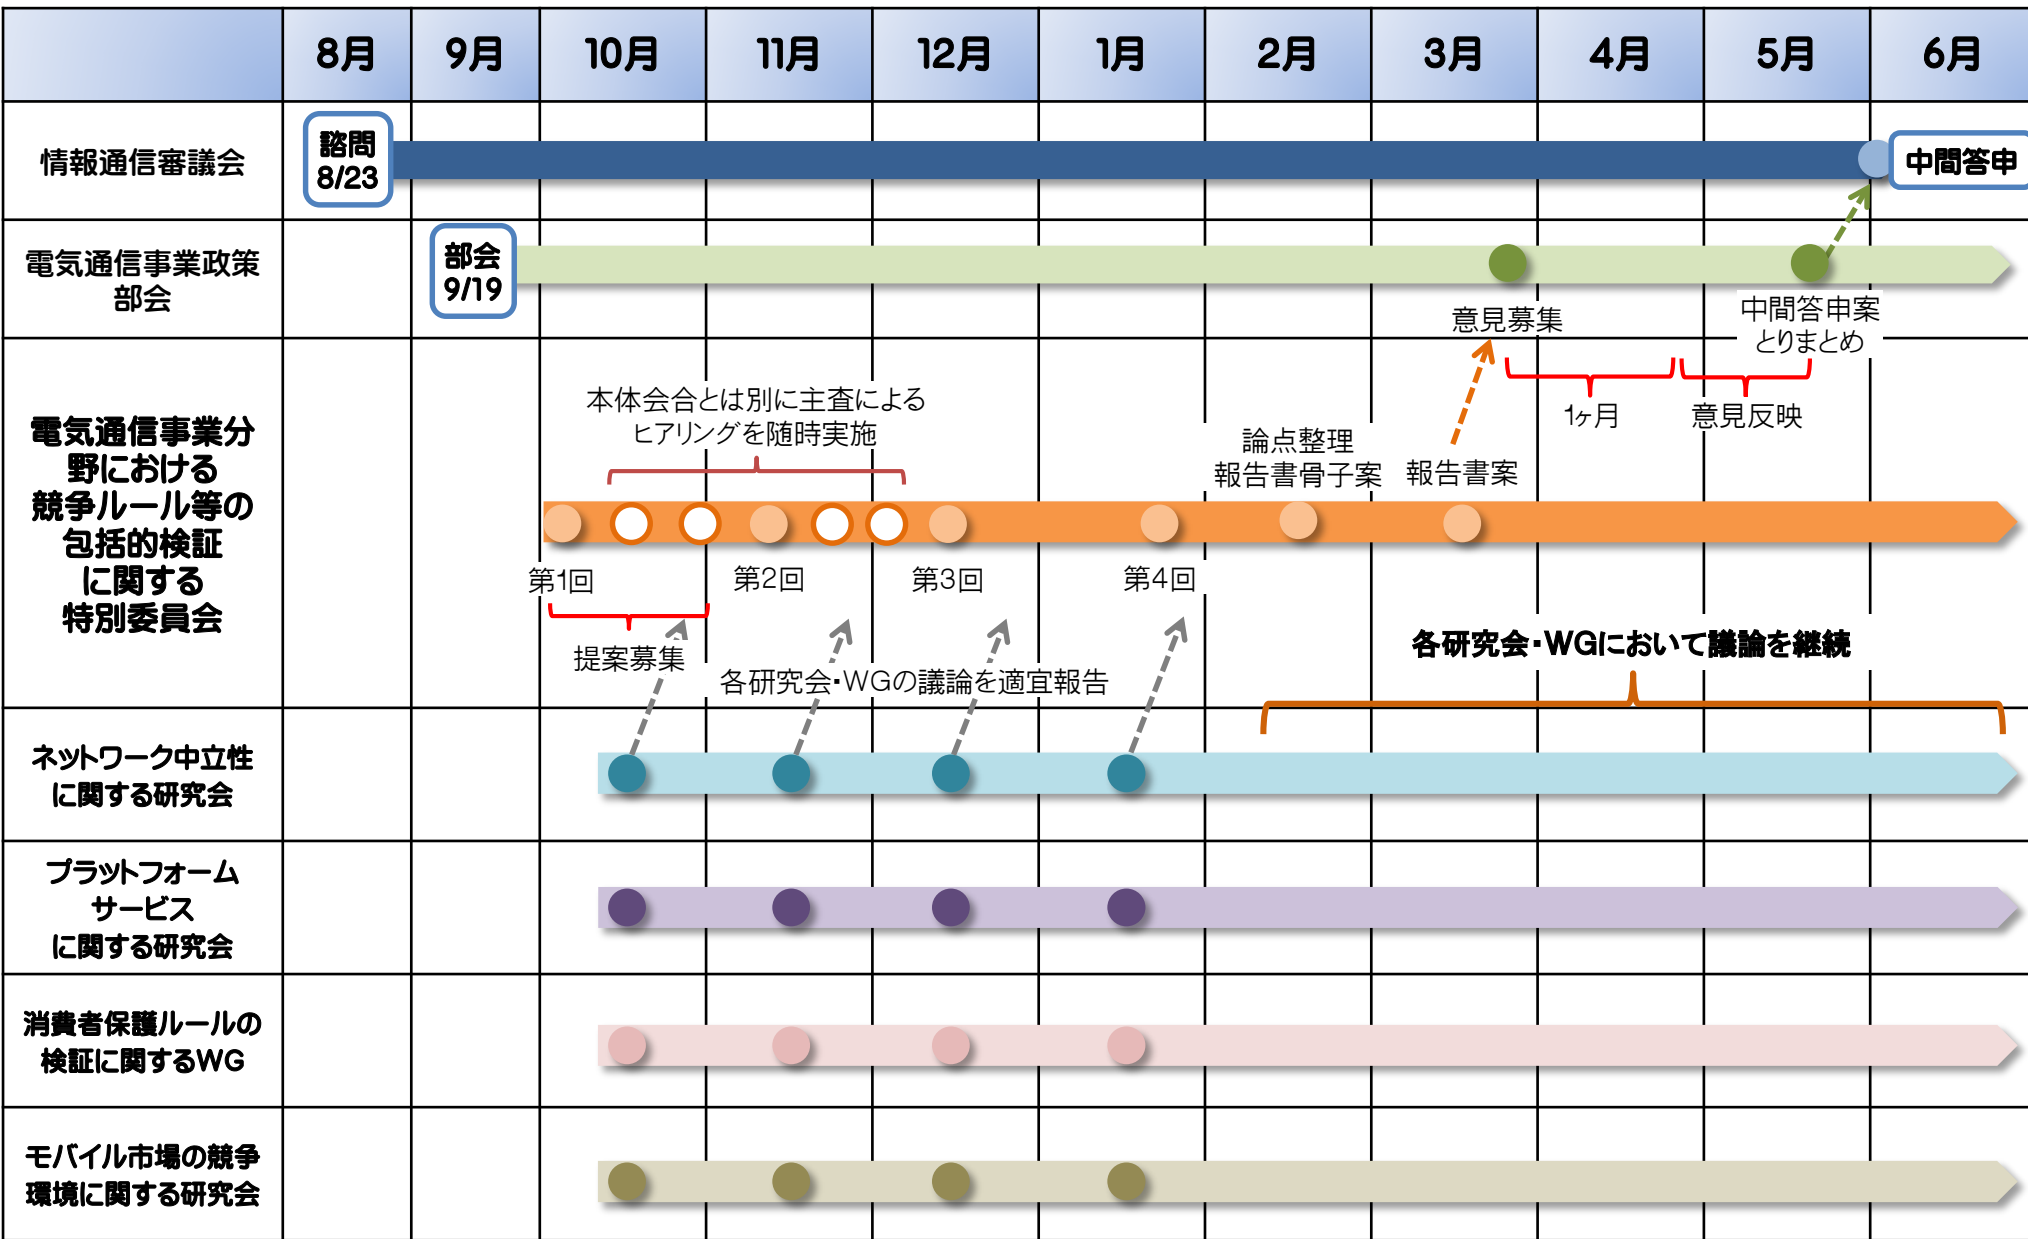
| | 8月 | 9月 | 10月 | 11月 | 12月 | 1月 | 2月 | 3月 | 4月 | 5月 | 6月 |
|---|---|---|---|---|---|---|---|---|---|---|---|
| 情報通信審議会 | 諮問 8/23 | | | | | | | | | | 中間答申 |
| 電気通信事業政策部会 | | 部会 9/19 | | | | | | 意見募集 | | 中間答申案とりまとめ | |
| 電気通信事業分野における競争ルール等の包括的検証に関する特別委員会 | | | 第1回 提案募集 | 第2回 | 第3回 | 第4回 | 論点整理 報告書骨子案 | 報告書案 | 1ヶ月 | 意見反映 | |
| ネットワーク中立性に関する研究会 | | | | | | | | | | | |
| プラットフォームサービスに関する研究会 | | | | | | | | | | | |
| 消費者保護ルールの検証に関するWG | | | | | | | | | | | |
| モバイル市場の競争環境に関する研究会 | | | | | | | | | | | |

本体会合とは別に主査によるヒアリングを随時実施

各研究会･WGの議論を適宜報告

各研究会･WGにおいて議論を継続